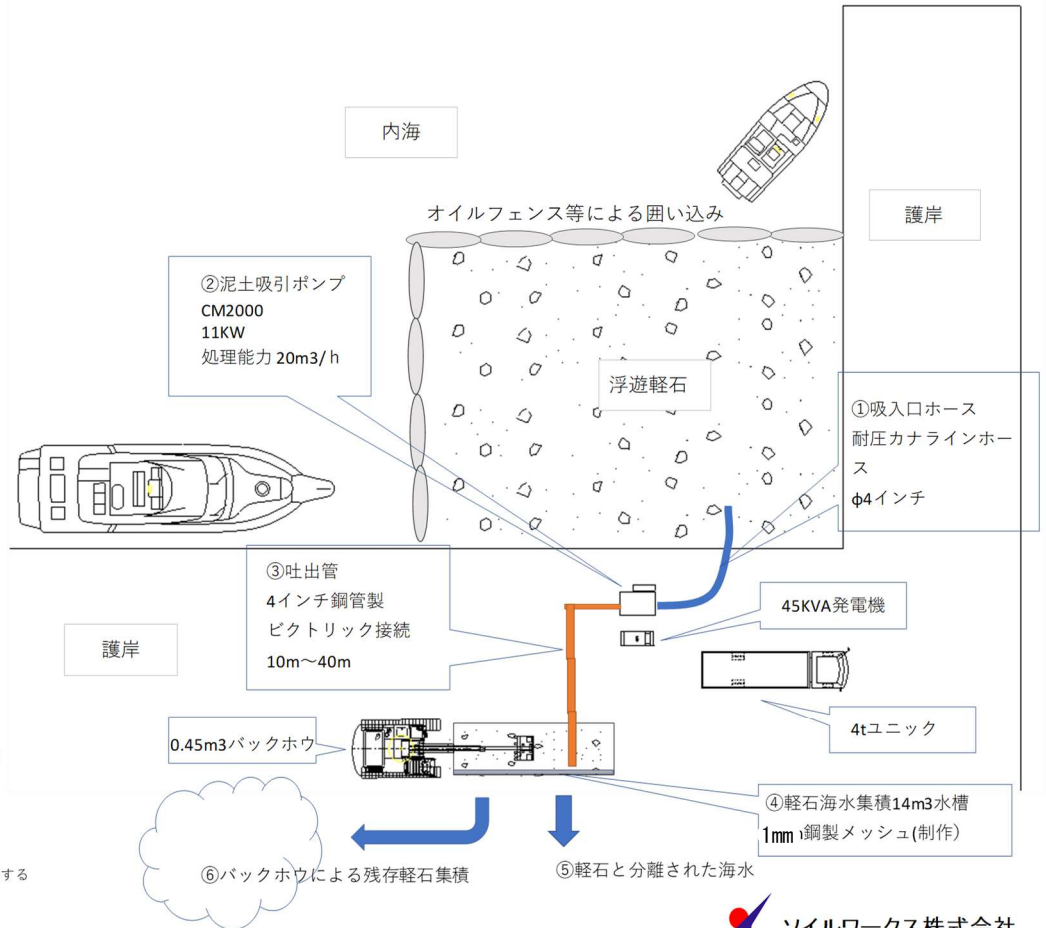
内海

オイルフェンス等による囲い込み

護岸

②泥土吸引ポンプ
CM2000
11KW
処理能力 20m3/ h

浮遊軽石

①吸入口ホース
耐圧カナラインホース
φ4インチ

③吐出管
4インチ鋼管製
ビクトリック接続
10m～40m

45KVA発電機

護岸

4tユニック

0.45m3バックホウ

④軽石海水集積14m3水槽
1mm 鋼製メッシュ(制作)

する

⑥バックホウによる残存軽石集積

⑤軽石と分離された海水

ソイルワークス株式会社